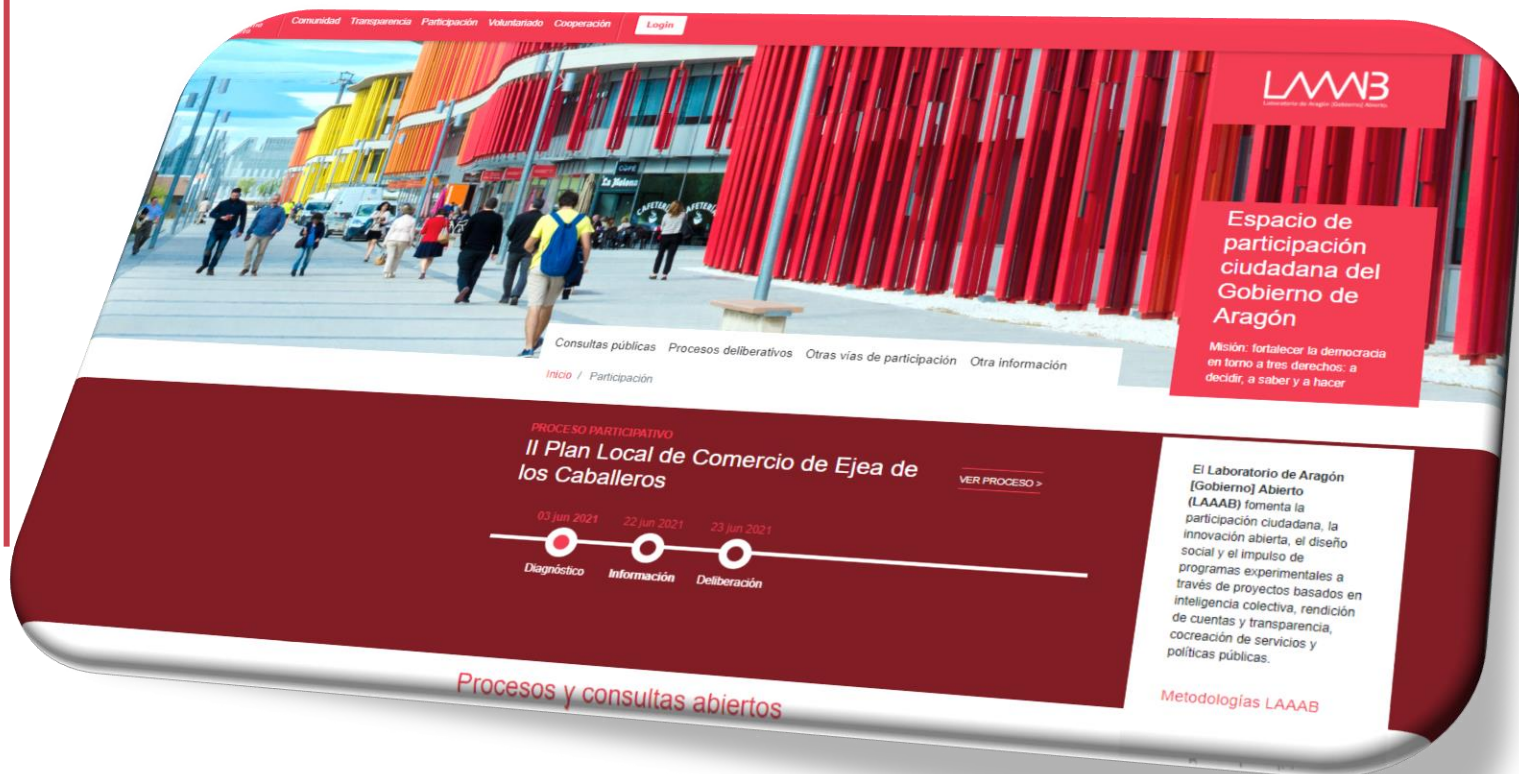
Comunidad Transparencia Participación Voluntariado Cooperación Login

LAAAB
Laboratorio de Aragón [Gobierno] Abierto

Espacio de participación ciudadana del Gobierno de Aragón

Misión: fortalecer la democracia en torno a tres derechos: a decidir, a saber y a hacer

Consultas públicas Procesos deliberativos Otras vías de participación Otra información

Inicio / Participación

PROCESO PARTICIPATIVO
II Plan Local de Comercio de Ejea de los Caballeros

VER PROCESO >

03 jun 2021 22 jun 2021 23 jun 2021
Diagnóstico Información Deliberación

El Laboratorio de Aragón [Gobierno] Abierto (LAAAB) fomenta la participación ciudadana, la innovación abierta, el diseño social y el impulso de programas experimentales a través de proyectos basados en inteligencia colectiva, rendición de cuentas y transparencia, cocreación de servicios y políticas públicas.

Metodologías LAAAB

Procesos y consultas abiertos